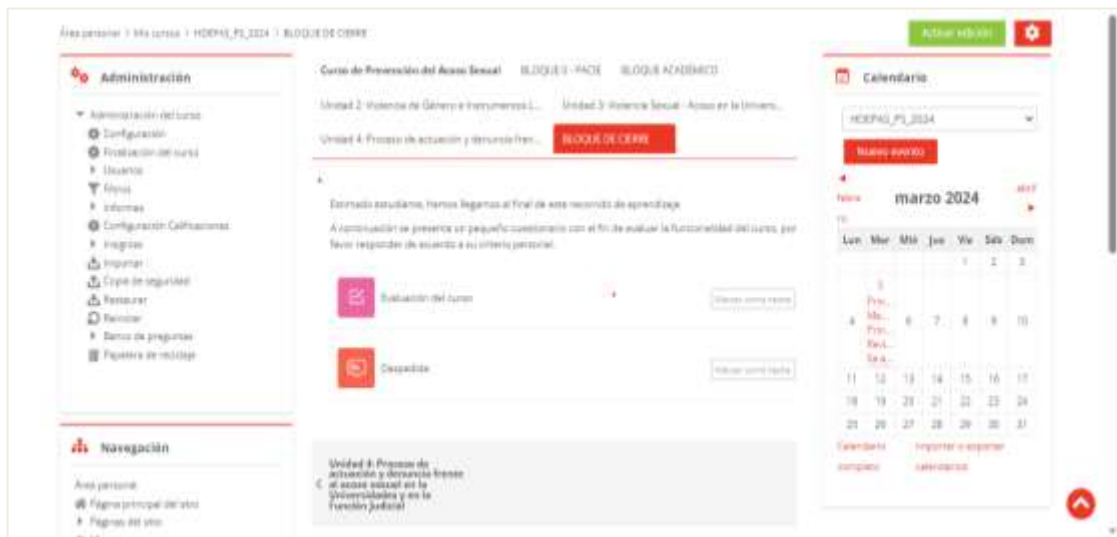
Área personal / Mis cursos / HOEPAS_P1_2024 / BLOQUE DE CIERRE

Activar edición

Administración

Administración del curso
Configuración
Finalización del curso
Usuarios
Filtros
Informes
Configuración Calificaciones
Insignias
Importar
Copia de seguridad
Restaurar
Reiniciar
Banco de preguntas
Papelera de reciclaje

Curso de Prevención del Acoso Sexual   BLOQUE 0 - PACIE   BLOQUE ACADÉMICO

Unidad 2: Violencia de Género e Instrumentos I...   Unidad 3: Violencia Sexual - Acoso en la Univers...

Unidad 4: Proceso de actuación y denuncia fren...   BLOQUE DE CIERRE

Estimado estudiante, hemos llegamos al final de este recorrido de aprendizaje.

A continuación se presenta un pequeño cuestionario con el fin de evaluar la funcionalidad del curso, por favor responder de acuerdo a su criterio personal.

Evaluación del curso   Marcar como hecho

Despedida   Marcar como hecho

Unidad 4: Proceso de actuación y denuncia frente al acoso sexual en la Universidades y en la Función Judicial

Navegación

Área personal
Página principal del sitio
Páginas del sitio

Calendario

HOEPAS_P1_2024

Nuevo evento

febrero   marzo 2024   abril

| Lun | Mar | Mié | Jue | Vie | Sáb | Dom |
|---|---|---|---|---|---|---|
| | | | | 1 | 2 | 3 |
| 4 | 5 Pre... Ma... Pre... Rea... Se a... | 6 | 7 | 8 | 9 | 10 |
| 11 | 12 | 13 | 14 | 15 | 16 | 17 |
| 18 | 19 | 20 | 21 | 22 | 23 | 24 |
| 25 | 26 | 27 | 28 | 29 | 30 | 31 |

Calendario completo   Importar o exportar calendarios